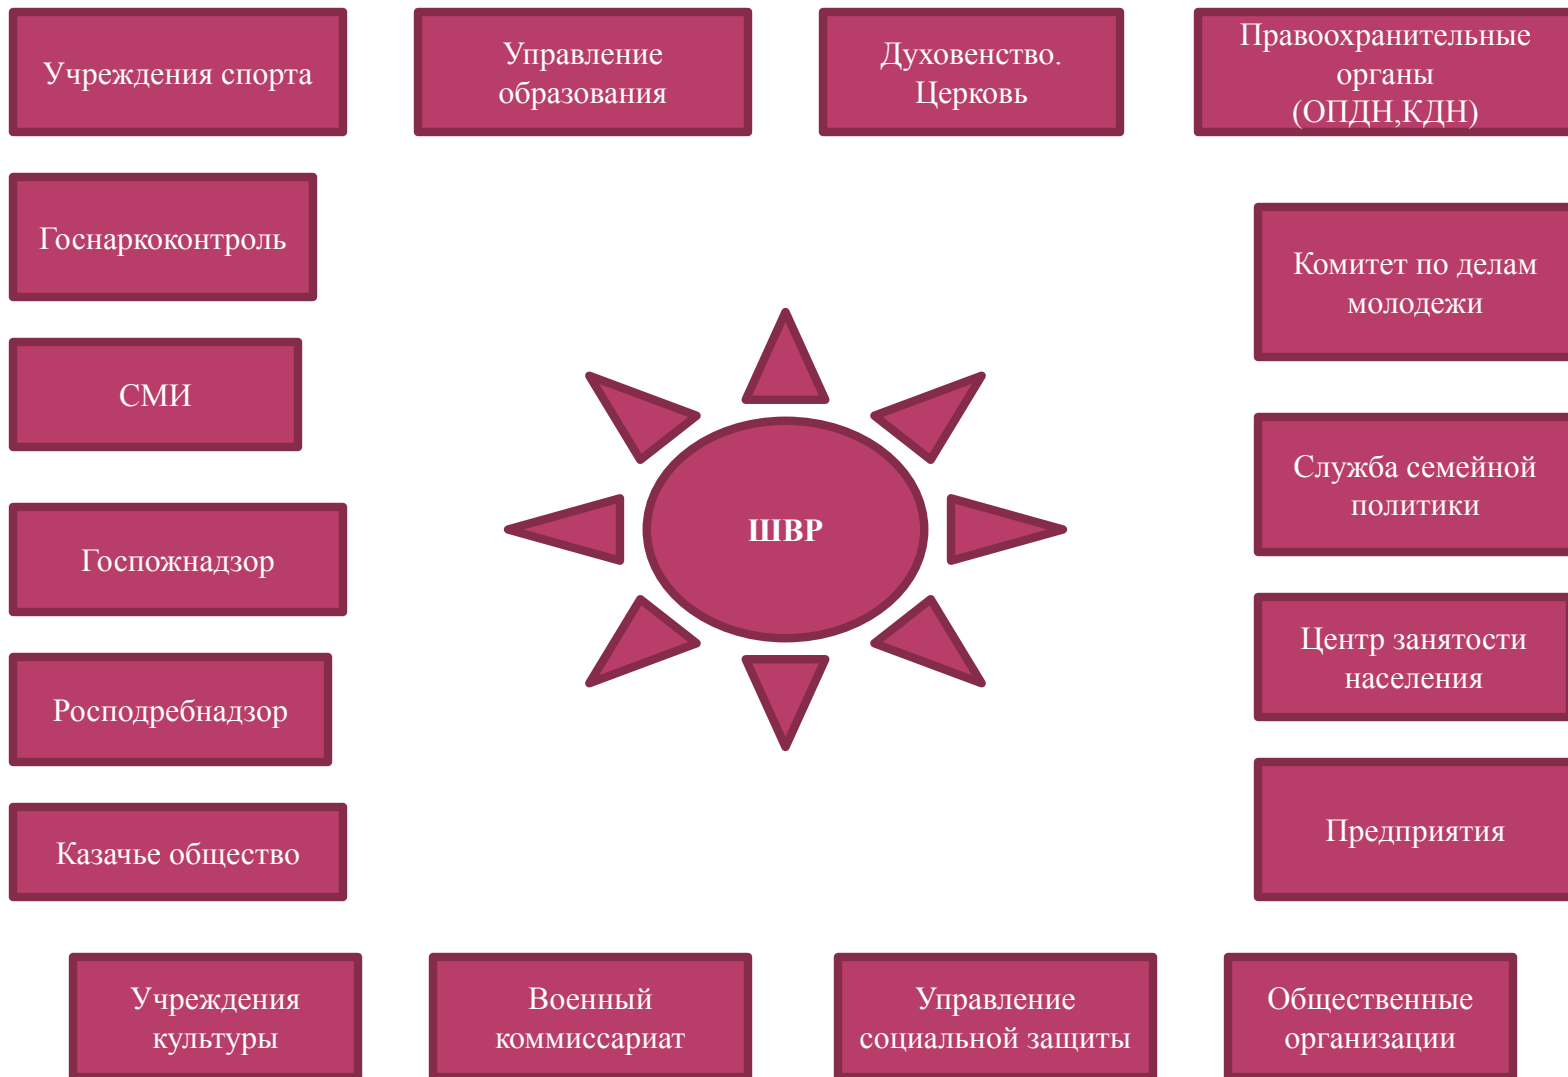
Учреждения спорта

Управление образования

Духовенство. Церковь

Правоохранительные органы (ОПДН,КДН)

Госнаркоконтроль

Комитет по делам молодежи

СМИ

Служба семейной политики

ШВР

Госпожнадзор

Центр занятости населения

Росподребнадзор

Предприятия

Казачье общество

Учреждения культуры

Военный коммиссариат

Управление социальной защиты

Общественные организации